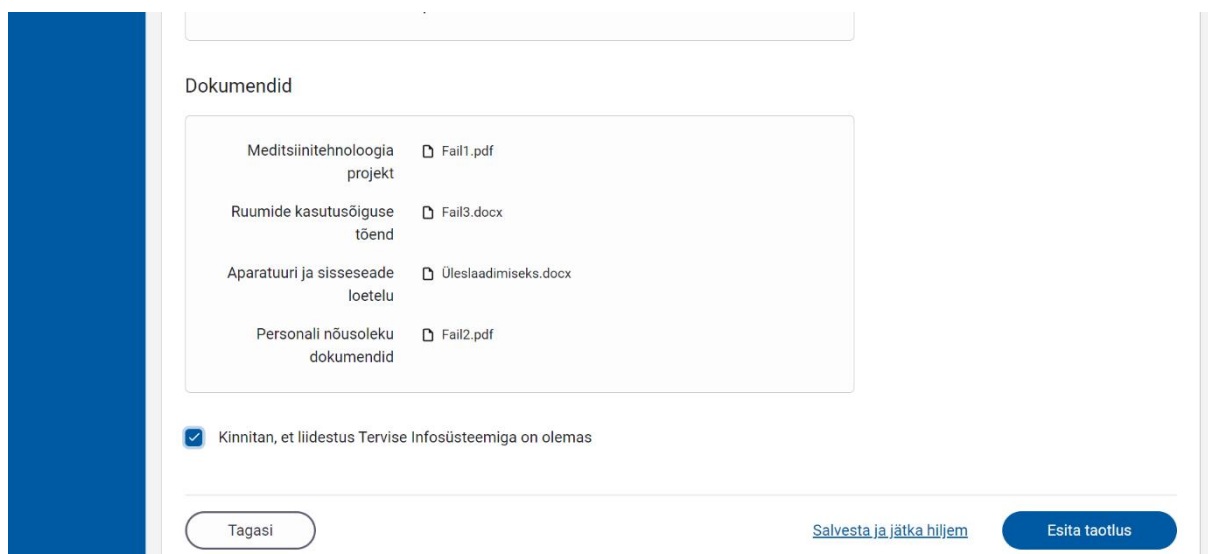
Dokumendid

Meditsiinitehnoloogia projekt — Fail1.pdf

Ruumide kasutusõiguse tõend — Fail3.docx

Aparatuuri ja sisseseade loetelu — Üleslaadimiseks.docx

Personali nõusoleku dokumendid — Fail2.pdf

Kinnitan, et liidestus Tervise Infosüsteemiga on olemas

Tagasi

Salvesta ja jätka hiljem

Esita taotlus